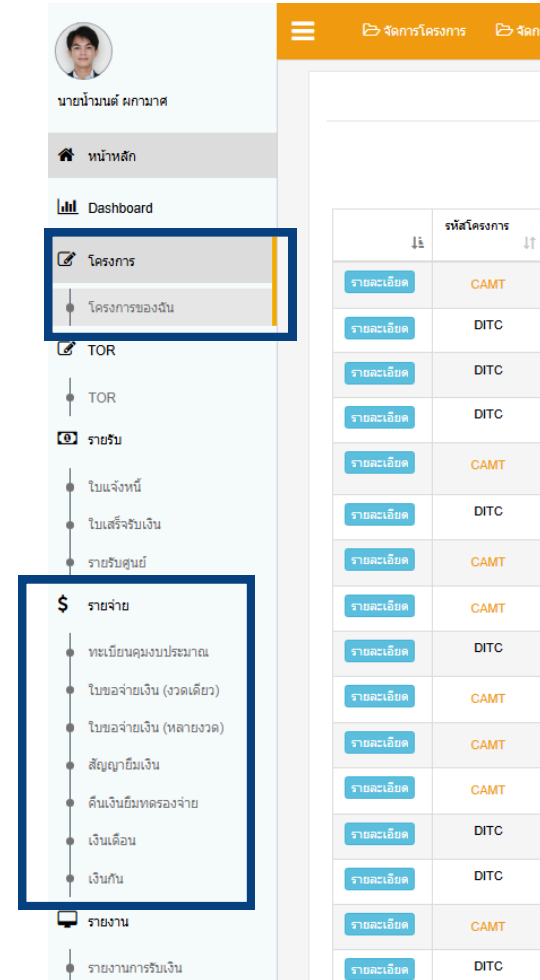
นายน้ำมนต์ ผกามาศ

หน้าหลัก

Dashboard

โครงการ

โครงการของฉัน

TOR

TOR

รายรับ

ใบแจ้งหนี้

ใบเสร็จรับเงิน

รายรับศูนย์

รายจ่าย

ทะเบียนคุมงบประมาณ

ใบขอจ่ายเงิน (งวดเดียว)

ใบขอจ่ายเงิน (หลายงวด)

สัญญายืมเงิน

คืนเงินยืมทดรองจ่าย

เงินเดือน

เงินกัน

รายงาน

รายงานการรับเงิน

จัดการโครงการ จัดก

| | รหัสโครงการ |
|---|---|
| รายละเอียด | CAMT |
| รายละเอียด | DITC |
| รายละเอียด | DITC |
| รายละเอียด | DITC |
| รายละเอียด | CAMT |
| รายละเอียด | DITC |
| รายละเอียด | CAMT |
| รายละเอียด | CAMT |
| รายละเอียด | DITC |
| รายละเอียด | CAMT |
| รายละเอียด | CAMT |
| รายละเอียด | CAMT |
| รายละเอียด | DITC |
| รายละเอียด | DITC |
| รายละเอียด | CAMT |
| รายละเอียด | DITC |